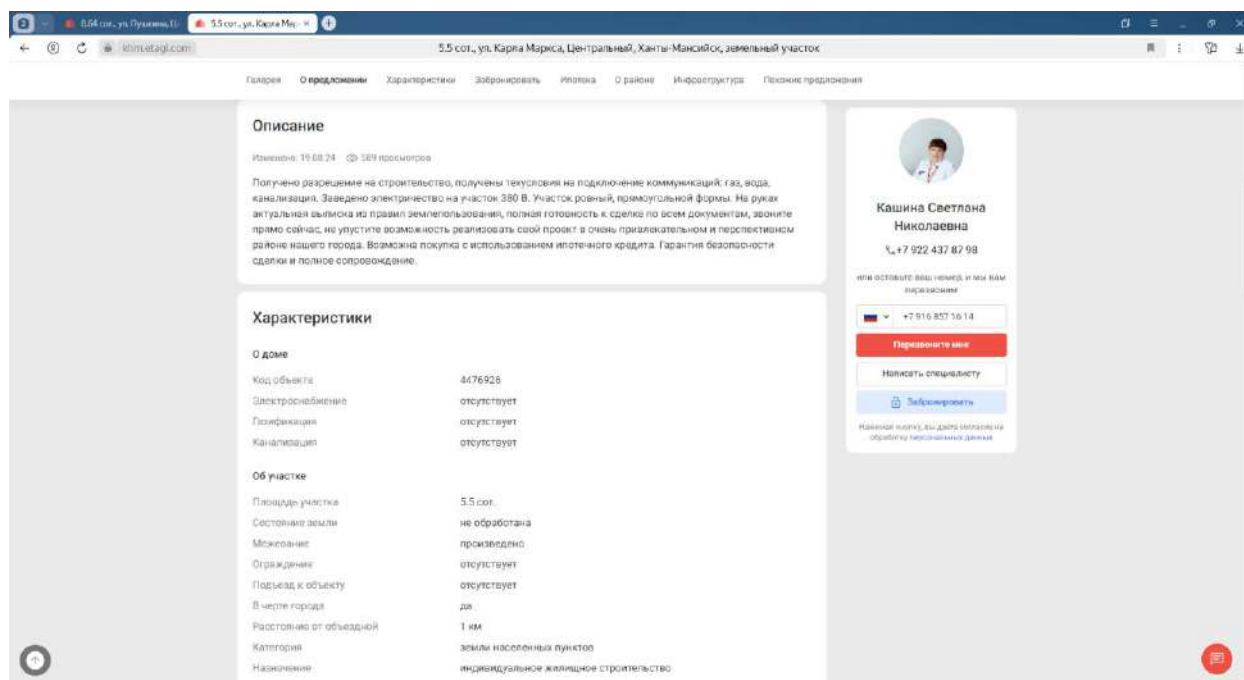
8.64 сот., ул. Пушкина, Ц | 5.5 сот., ул. Карла Мар ×

khmetagl.com

5.5 сот., ул. Карла Маркса, Центральный, Ханты-Мансийск, земельный участок

Галерея | О предложении | Характеристики | Забронировать | Ипотека | О районе | Инфраструктура | Похожие предложения

Описание

Изменено: 19.08.24 589 просмотров

Получено разрешение на строительство, получены техусловия на подключение коммуникаций: газ, вода, канализация. Заведено электричество на участок 380 В. Участок ровный, прямоугольной формы. На руках актуальная выписка из правил землепользования, полная готовность к сделке по всем документам, звоните прямо сейчас, не упустите возможность реализовать свой проект в очень привлекательном и перспективном районе нашего города. Возможна покупка с использованием ипотечного кредита. Гарантия безопасности сделки и полное сопровождение.

Характеристики

О доме

| | |
|---|---|
| Код объекта | 4476926 |
| Электроснабжение | отсутствует |
| Газификация | отсутствует |
| Канализация | отсутствует |

Об участке

| | |
|---|---|
| Площадь участка | 5.5 сот. |
| Состояние земли | не обработана |
| Межевание | произведено |
| Ограждение | отсутствует |
| Подъезд к объекту | отсутствует |
| В черте города | да |
| Расстояние от объездной | 1 км |
| Категория | земли населенных пунктов |
| Назначение | индивидуальное жилищное строительство |

Кашина Светлана Николаевна

+7 922 437 87 98

или оставьте ваш номер, и мы вам перезвоним

+7 916 857 16 14

Перезвоните мне

Написать специалисту

Забронировать

Нажимая кнопку, вы даете согласие на обработку персональных данных